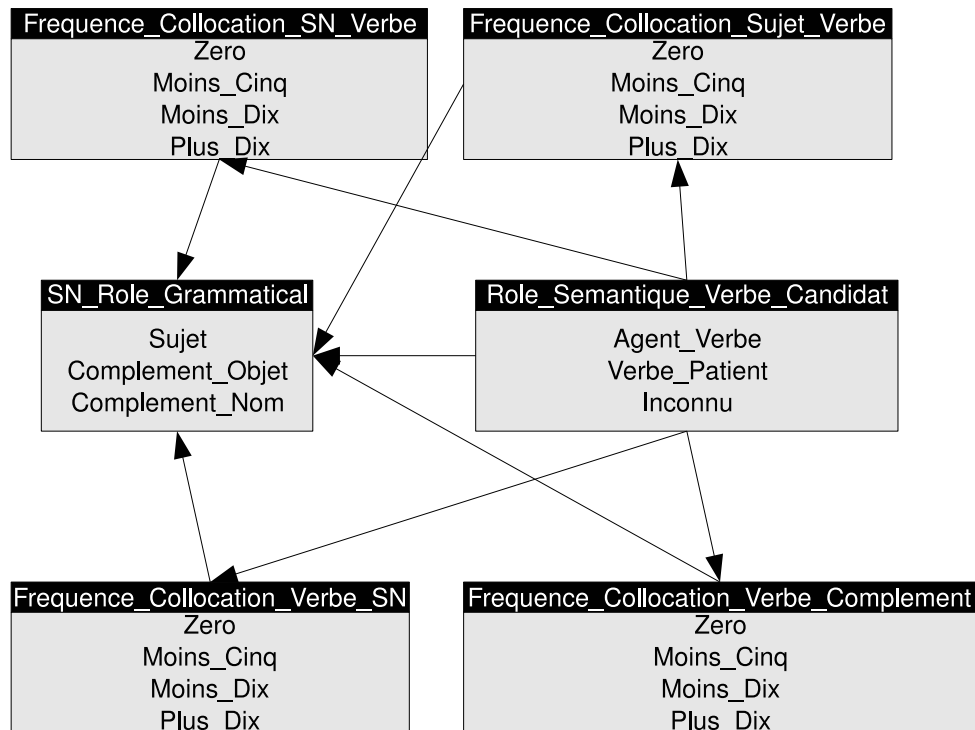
Frequence_Collocation_SN_Verbe
Zero
Moins_Cinq
Moins_Dix
Plus_Dix

Frequence_Collocation_Sujet_Verbe
Zero
Moins_Cinq
Moins_Dix
Plus_Dix

SN_Role_Grammatical
Sujet
Complement_Objet
Complement_Nom

Role_Semantique_Verbe_Candidat
Agent_Verbe
Verbe_Patient
Inconnu

Frequence_Collocation_Verbe_SN
Zero
Moins_Cinq
Moins_Dix
Plus_Dix

Frequence_Collocation_Verbe_Complement
Zero
Moins_Cinq
Moins_Dix
Plus_Dix